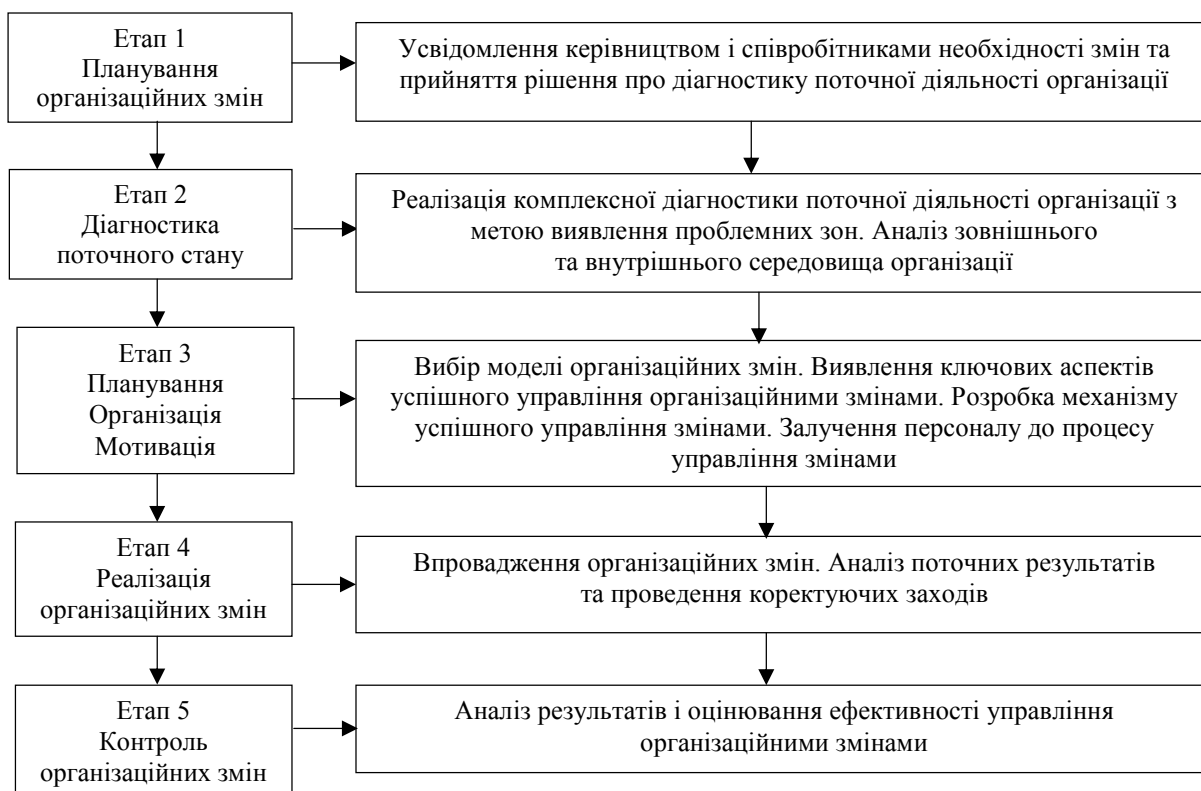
Етап 1
Планування організаційних змін

Усвідомлення керівництвом і співробітниками необхідності змін та прийняття рішення про діагностику поточної діяльності організації

Етап 2
Діагностика поточного стану

Реалізація комплексної діагностики поточної діяльності організації з метою виявлення проблемних зон. Аналіз зовнішнього та внутрішнього середовища організації

Етап 3
Планування
Організація
Мотивація

Вибір моделі організаційних змін. Виявлення ключових аспектів успішного управління організаційними змінами. Розробка механізму успішного управління змінами. Залучення персоналу до процесу управління змінами

Етап 4
Реалізація організаційних змін

Впровадження організаційних змін. Аналіз поточних результатів та проведення коректуючих заходів

Етап 5
Контроль організаційних змін

Аналіз результатів і оцінювання ефективності управління організаційними змінами